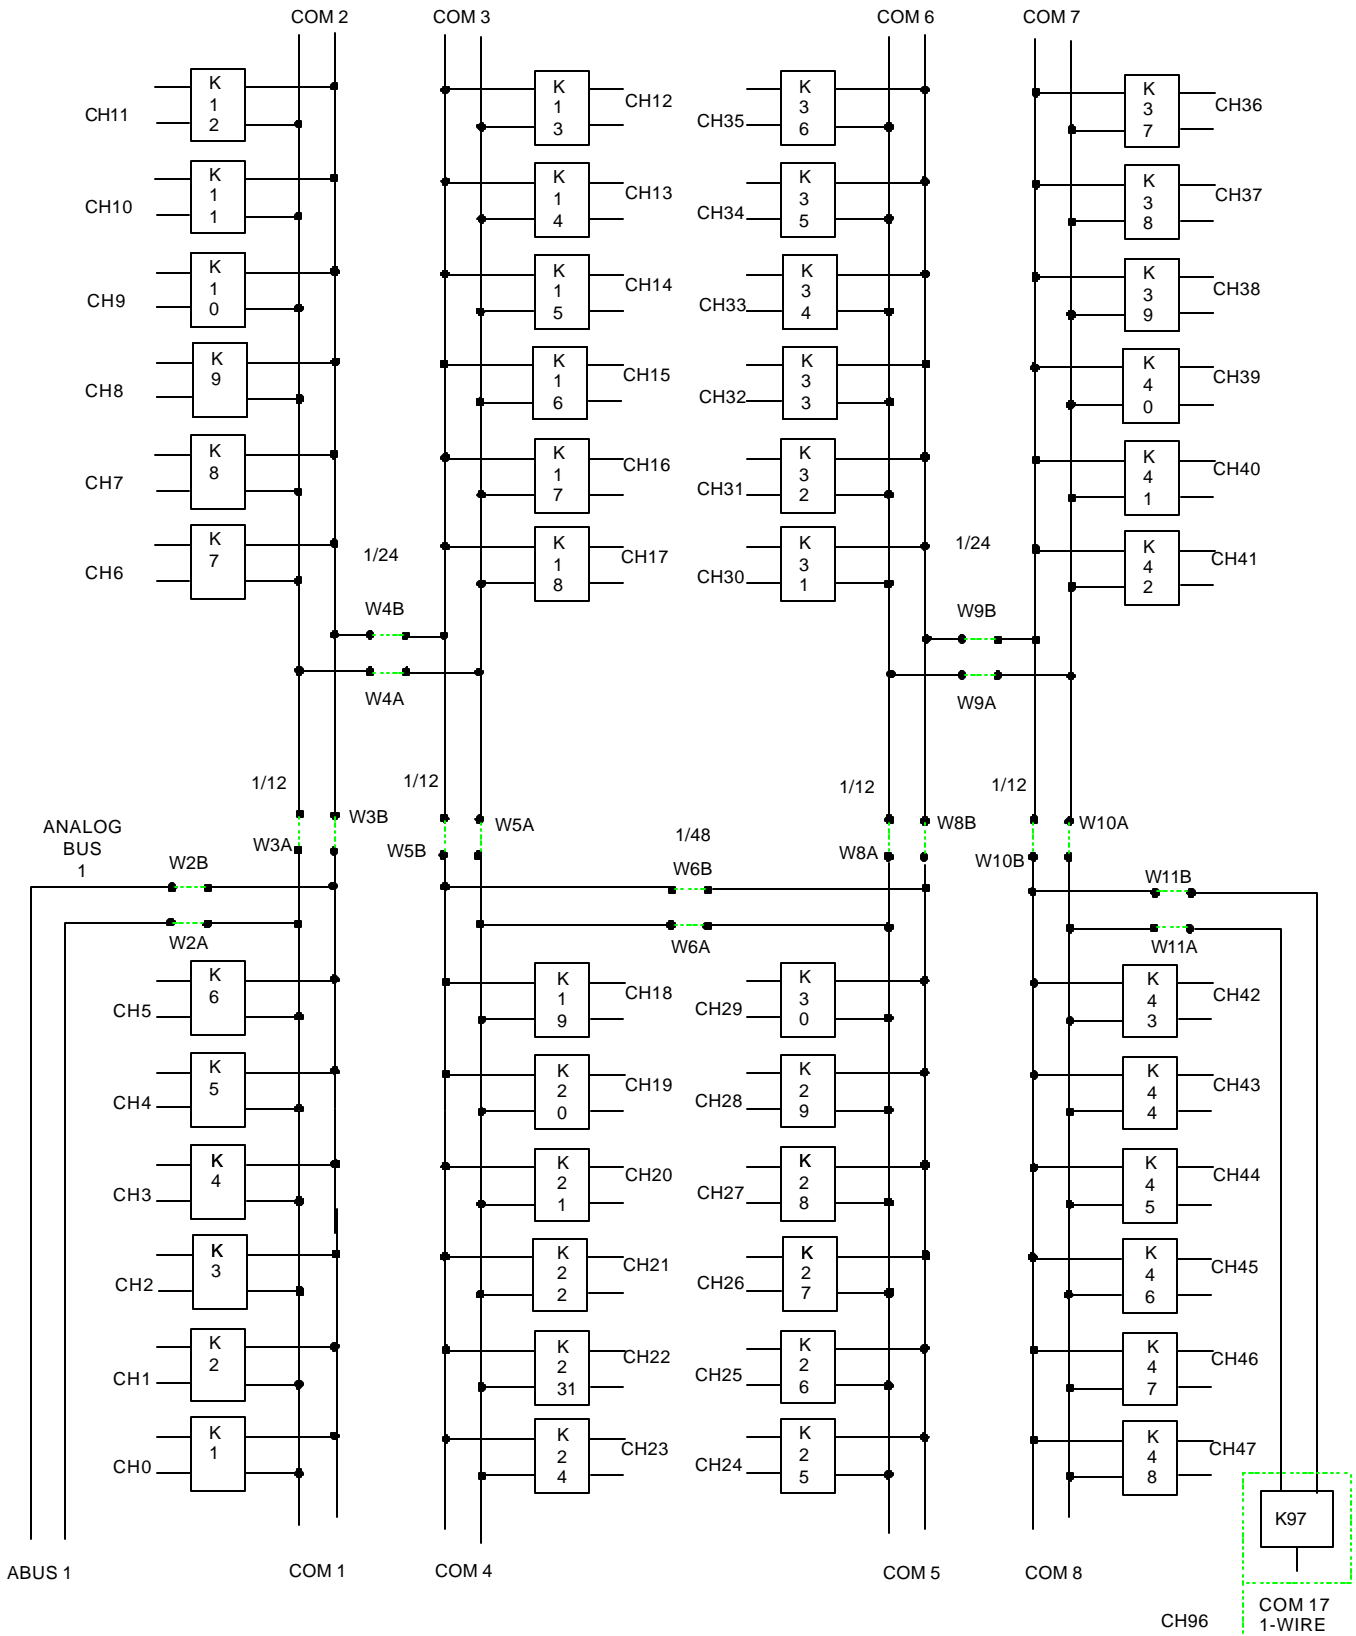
COM 2
COM 3
COM 6
COM 7

K 1 2
CH11
K 1 1
CH10
K 1 0
CH9
K 9
CH8
K 8
CH7
K 7
CH6

K 1 3
CH12
K 1 4
CH13
K 1 5
CH14
K 1 6
CH15
K 1 7
CH16
K 1 8
CH17

CH35
K 3 6
CH34
K 3 5
CH33
K 3 4
CH32
K 3 3
CH31
K 3 2
CH30
K 3 1

K 3 7
CH36
K 3 8
CH37
K 3 9
CH38
K 4 0
CH39
K 4 1
CH40
K 4 2
CH41

1/24
1/24
W4B
W4A
W9B
W9A

1/12
1/12
1/12
1/12
ANALOG BUS 1
W3B
W3A
W5A
W5B
1/48
W8B
W8A
W10A
W10B
W2B
W6B
W11B
W2A
W6A
W11A

K 6
CH5
K 5
CH4
K 4
CH3
K 3
CH2
K 2
CH1
K 1
CH0

K 1 9
CH18
K 2 0
CH19
K 2 1
CH20
K 2 2
CH21
K 2 31
CH22
K 2 4
CH23

CH29
K 3 0
CH28
K 2 9
CH27
K 2 8
CH26
K 2 7
CH25
K 2 6
CH24
K 2 5

K 4 3
CH42
K 4 4
CH43
K 4 5
CH44
K 4 6
CH45
K 4 7
CH46
K 4 8
CH47
K97

ABUS 1
COM 1
COM 4
COM 5
COM 8
CH96
COM 17 1-WIRE